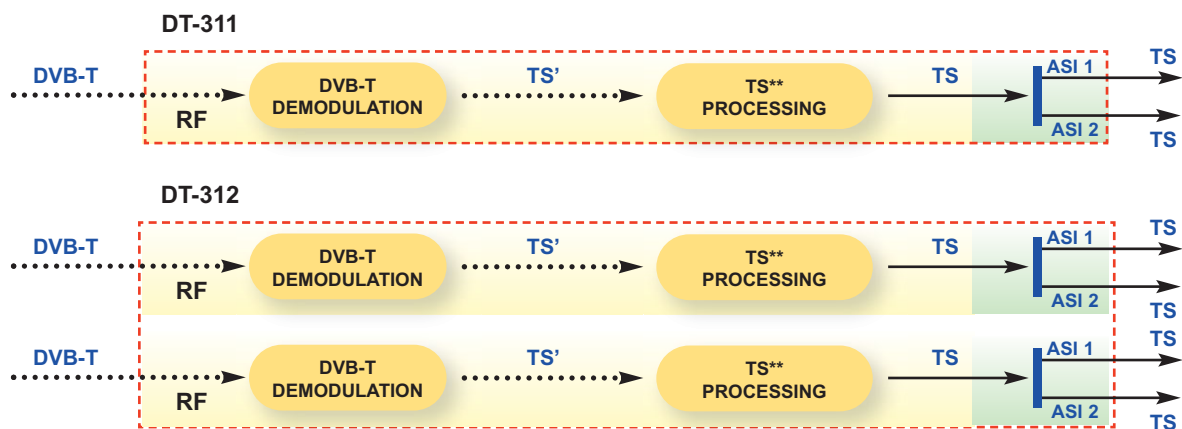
DT-311

DVB-T

RF

DVB-T DEMODULATION

TS'

TS** PROCESSING

TS

ASI 1

ASI 2

TS

TS

DT-312

DVB-T

RF

DVB-T DEMODULATION

TS'

TS** PROCESSING

TS

ASI 1

ASI 2

TS

TS

DVB-T

RF

DVB-T DEMODULATION

TS'

TS** PROCESSING

TS

ASI 1

ASI 2

TS

TS